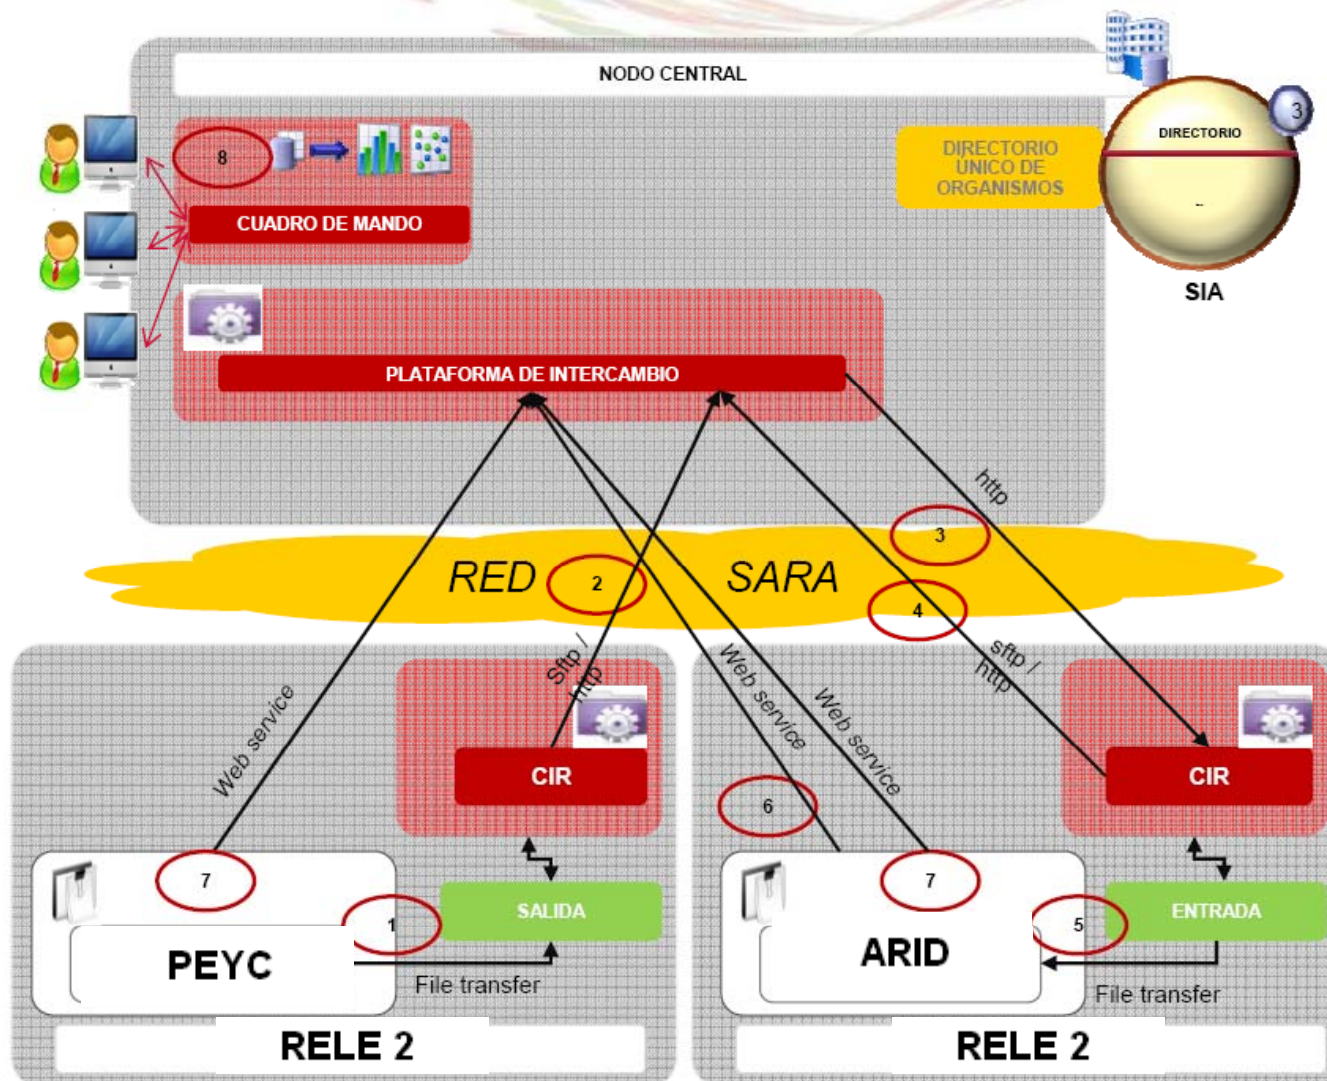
NODO CENTRAL

8

CUADRO DE MANDO

DIRECTORIO UNICO DE ORGANISMOS

DIRECTORIO

3

SIA

PLATAFORMA DE INTERCAMBIO

http

3

RED

2

SARA

4

Web service

Sftp / http

Web service

Web service

sftp / http

CIR

CIR

6

7

7

1

SALIDA

5

ENTRADA

PEYC

ARID

File transfer

File transfer

RELE 2

RELE 2